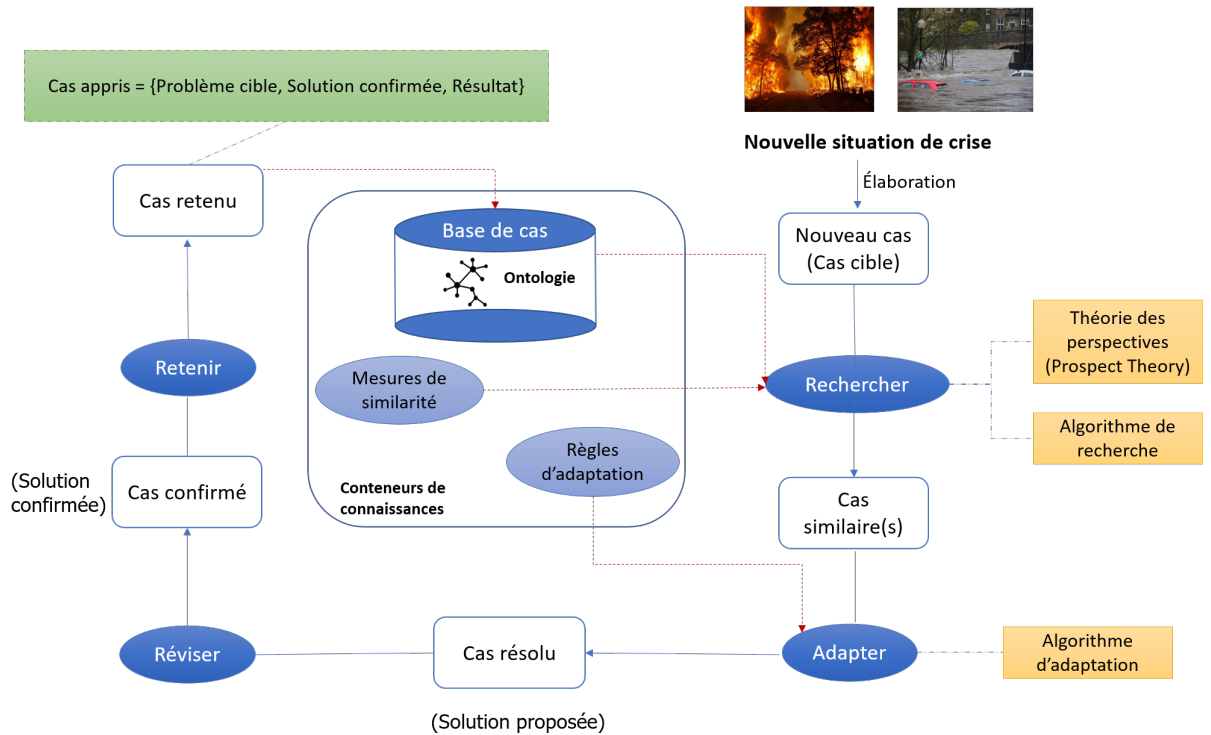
Cas appris = {Problème cible, Solution confirmée, Résultat}

Nouvelle situation de crise

Élaboration

Cas retenu

Base de cas

Ontologie

Nouveau cas (Cas cible)

Théorie des perspectives (Prospect Theory)

Retenir

Mesures de similarité

Rechercher

Algorithme de recherche

Règles d'adaptation

(Solution confirmée)

Cas confirmé

Conteneurs de connaissances

Cas similaire(s)

Réviser

Cas résolu

Adapter

Algorithme d'adaptation

(Solution proposée)